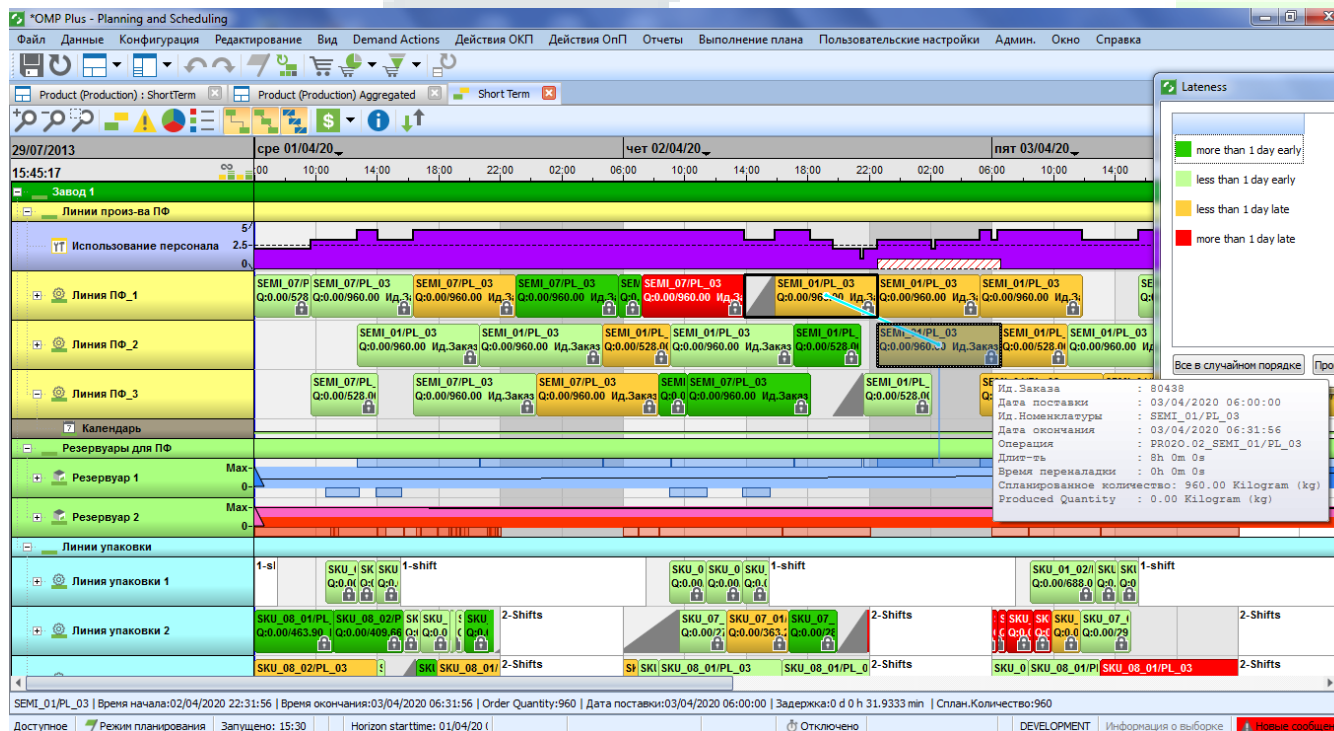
*OMP Plus - Planning and Scheduling

Файл Данные Конфигурация Редактирование Вид Demand Actions Действия ОКП Действия ОпП Отчеты Выполнение плана Пользовательские настройки Админ. Окно Справка

Product (Production) : ShortTerm | Product (Production) Aggregated | Short Term

Lateness
more than 1 day early
less than 1 day early
less than 1 day late
more than 1 day late
Все в случайном порядке | Про

29/07/2013
15:45:17
сре 01/04/20
чет 02/04/20
пят 03/04/20
:00 10:00 14:00 18:00 22:00 02:00 06:00 10:00 14:00 18:00 22:00 02:00 06:00 10:00 14:00

Завод 1
Линии произ-ва ПФ
Использование персонала
5
2.5
0
Линия ПФ_1
SEMI_07/P Q:0.00/528
SEMI_07/PL_03 Q:0.00/960.00 Ид.З
SEMI_07/PL_03 Q:0.00/960.00 Ид.За
SEMI_07/PL_03 Q:0.00/960.00 Ид.За
SEMI_07/PL_03 Q:0.00/960.00 Ид.З
SEMI_01/PL_03 Q:0.00/960.00 Ид.З
SEMI_01/PL_03 Q:0.00/960.00 Ид.З
SEMI_01/PL_03 Q:0.00/960.00 Ид.З
Линия ПФ_2
SEMI_01/PL_03 Q:0.00/960.00 Ид.Заказ
SEMI_01/PL_03 Q:0.00/960.00 Ид.Заказ
SEMI_01/PL Q:0.00/528.0
SEMI_01/PL_03 Q:0.00/960.00 Ид.Заказ
SEMI_01/PL Q:0.00/528.0
SEMI_01/PL_03 Q:0.00/960.00 Ид.Заказ
SEMI_01/PL Q:0.00/528.0
SEMI_01/PL_03 Q:0.00/960.00 Ид.Заказ
Линия ПФ_3
SEMI_07/PL Q:0.00/528.0
SEMI_07/PL_03 Q:0.00/960.00 Ид.Заказ
SEMI_07/PL_03 Q:0.00/960.00 Ид.Заказ
SEMI_07/PL_03 Q:0.00/960.00 Ид.Заказ
SEMI_01/PL Q:0.00/528.0
Календарь
Резервуары для ПФ
Резервуар 1
Max
0
Резервуар 2
Max
0
Линии упаковки
Линия упаковки 1
1-sl
1-shift
1-shift
SKU_01_02/I Q:0.00/688.0
1-shift
Линия упаковки 2
SKU_08_01/PL Q:0.00/463.90
SKU_08_02/P Q:0.00/409.66
2-Shifts
SKU_07 Q:0.00/363.
SKU_07 Q:0.00/26
2-Shifts
SKU_07 Q:0.00/29
2-Shifts
SKU_08_02/PL_03
SKU_08_01/
2-Shifts
SKU_08_01/PL_03
SKU_08_01/PL_0
2-Shifts
SKU_08_01/PL_03
2-Shifts

Ид.Заказа : 80438
Дата поставки : 03/04/2020 06:00:00
Ид.Номенклатуры : SEMI_01/PL_03
Дата окончания : 03/04/2020 06:31:56
Операция : PR02O.02_SEMI_01/PL_03
Длит-ть : 8h 0m 0s
Время переналадки : 0h 0m 0s
Спланированное количество: 960.00 Kilogram (kg)
Produced Quantity : 0.00 Kilogram (kg)

SEMI_01/PL_03 | Время начала:02/04/2020 22:31:56 | Время окончания:03/04/2020 06:31:56 | Order Quantity:960 | Дата поставки:03/04/2020 06:00:00 | Задержка:0 d 0 h 31.9333 min | Сплан.Количество:960

Доступное | Режим планирования | Запущено: 15:30 | Horizon starttime: 01/04/20 ( | Отключено | DEVELOPMENT | Информация о выборке | Новые сообщен